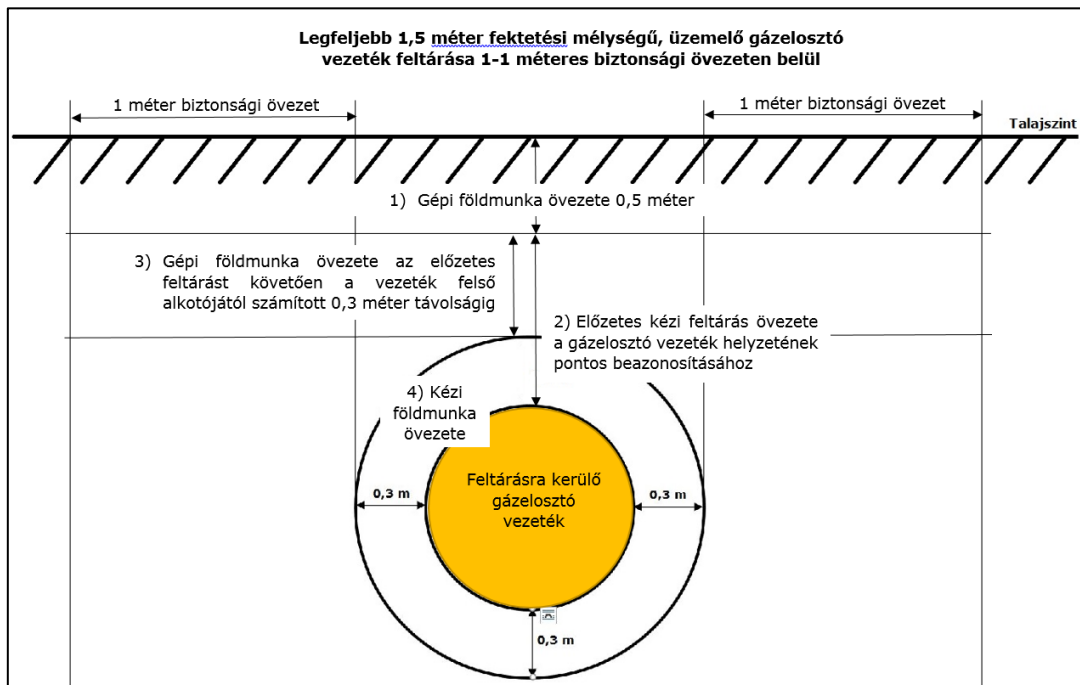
Legfeljebb 1,5 méter fektetési mélységű, üzemelő gázelosztó vezeték feltárása 1-1 méteres biztonsági övezeten belül

1 méter biztonsági övezet

1 méter biztonsági övezet

Talajszint

1) Gépi földmunka övezete 0,5 méter

3) Gépi földmunka övezete az előzetes feltárást követően a vezeték felső alkotójától számított 0,3 méter távolságig

2) Előzetes kézi feltárás övezete a gázelosztó vezeték helyzetének pontos beazonosításához

4) Kézi földmunka övezete

0,3 m

Feltárásra kerülő gázelosztó vezeték

0,3 m

0,3 m